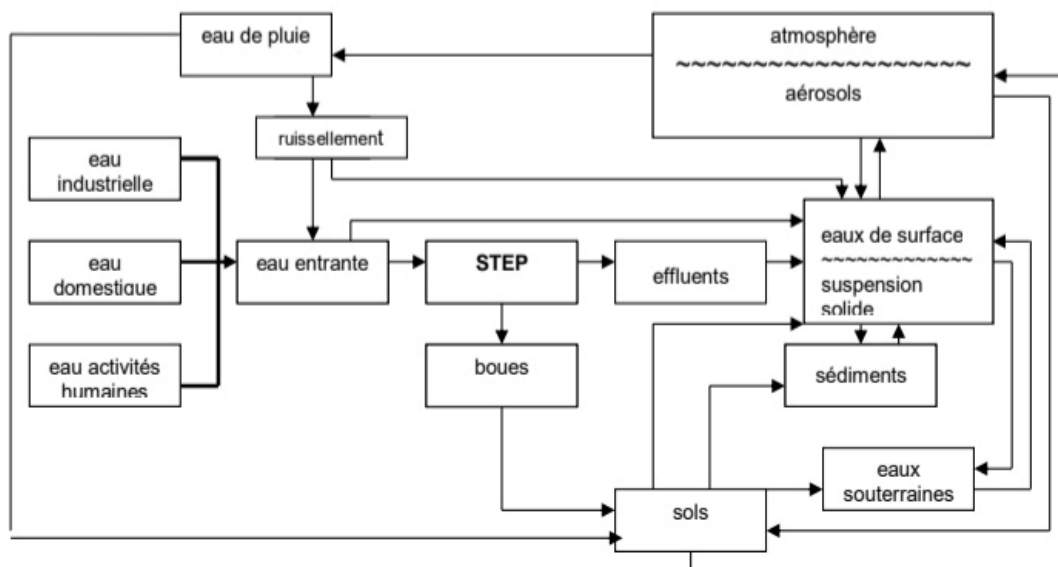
eau de pluie

atmosphère
~~~~~~~~~~~~~~~~~~~~
aérosols

ruissellement

eau industrielle

eau domestique

eau activités humaines

eau entrante

STEP

effluents

eaux de surface
~~~~~~~~~~~~
suspension solide

boues

sédiments

eaux souterraines

sols